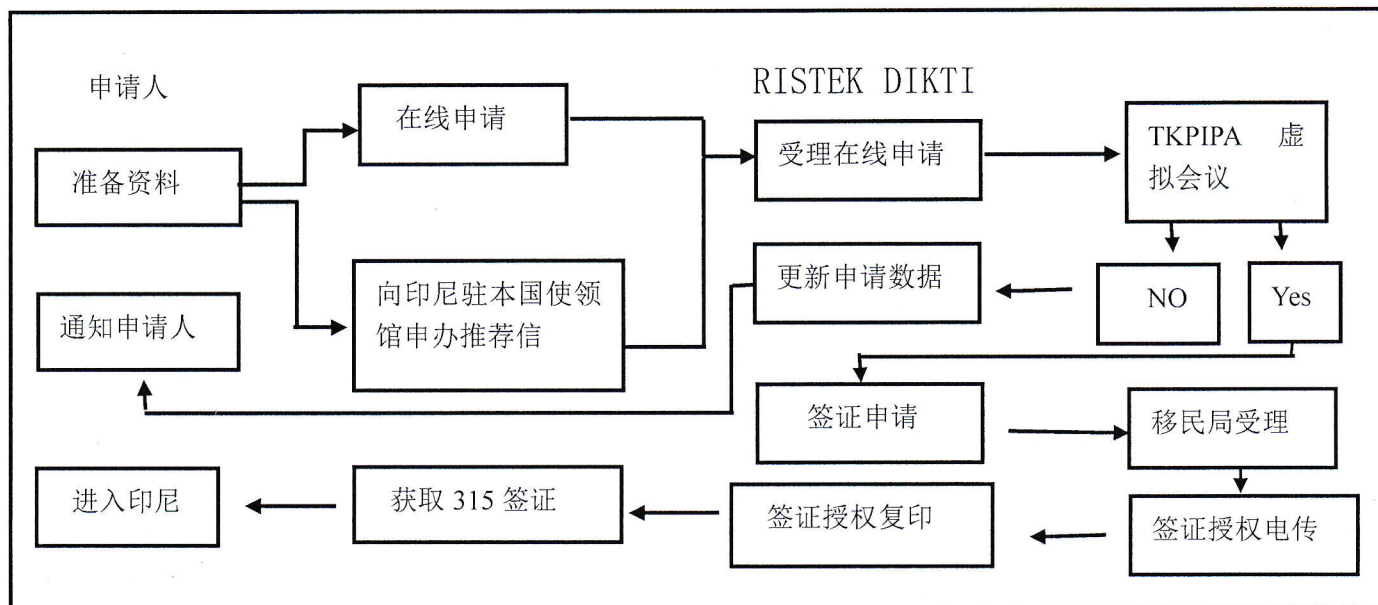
申请人

准备资料

在线申请

向印尼驻本国使领馆申办推荐信

通知申请人

RISTEK DIKTI

受理在线申请

更新申请数据

TKPIPA 虚拟会议

NO

Yes

签证申请

移民局受理

签证授权电传

签证授权复印

获取 315 签证

进入印尼